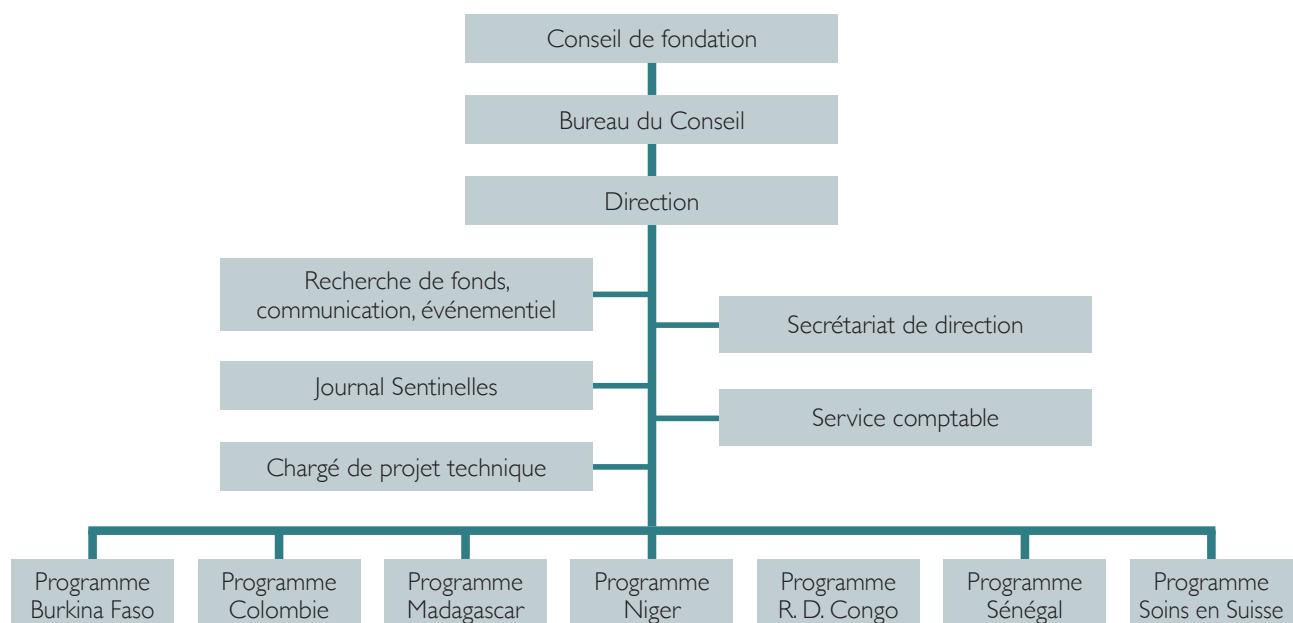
Conseil de fondation

Bureau du Conseil

Direction

Recherche de fonds, communication, événementiel

Secrétariat de direction

Journal Sentinelles

Service comptable

Chargé de projet technique

Programme Burkina Faso

Programme Colombie

Programme Madagascar

Programme Niger

Programme R. D. Congo

Programme Sénégal

Programme Soins en Suisse